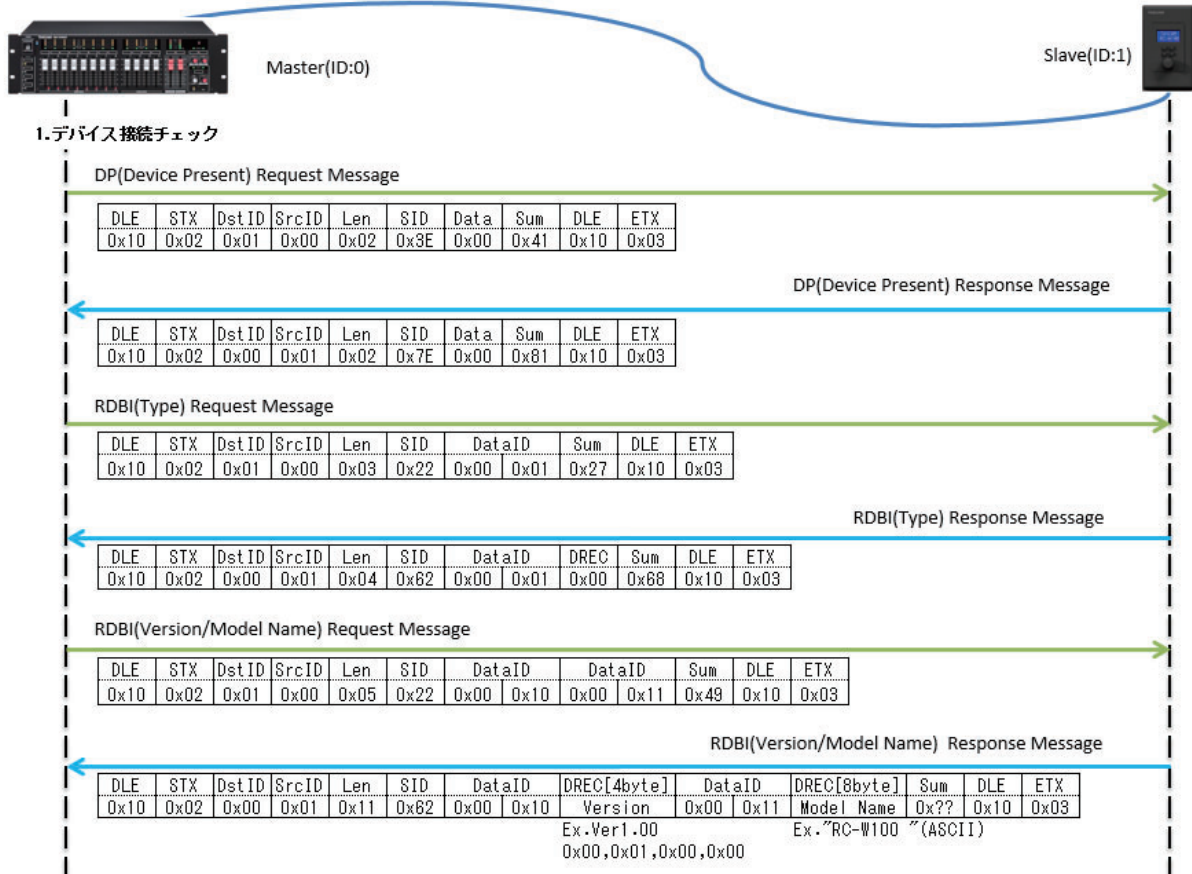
Master(ID:0)

Slave(ID:1)

1.デバイス接続チェック

DP(Device Present) Request Message

| DLE | STX | DstID | SrcID | Len | SID | Data | Sum | DLE | ETX |
|---|---|---|---|---|---|---|---|---|---|
| 0x10 | 0x02 | 0x01 | 0x00 | 0x02 | 0x3E | 0x00 | 0x41 | 0x10 | 0x03 |

DP(Device Present) Response Message

| DLE | STX | DstID | SrcID | Len | SID | Data | Sum | DLE | ETX |
|---|---|---|---|---|---|---|---|---|---|
| 0x10 | 0x02 | 0x00 | 0x01 | 0x02 | 0x7E | 0x00 | 0x81 | 0x10 | 0x03 |

RDBI(Type) Request Message

| DLE | STX | DstID | SrcID | Len | SID | DataID | | Sum | DLE | ETX |
|---|---|---|---|---|---|---|---|---|---|---|
| 0x10 | 0x02 | 0x01 | 0x00 | 0x03 | 0x22 | 0x00 | 0x01 | 0x27 | 0x10 | 0x03 |

RDBI(Type) Response Message

| DLE | STX | DstID | SrcID | Len | SID | DataID | | DREC | Sum | DLE | ETX |
|---|---|---|---|---|---|---|---|---|---|---|---|
| 0x10 | 0x02 | 0x00 | 0x01 | 0x04 | 0x62 | 0x00 | 0x01 | 0x00 | 0x68 | 0x10 | 0x03 |

RDBI(Version/Model Name) Request Message

| DLE | STX | DstID | SrcID | Len | SID | DataID | | DataID | | Sum | DLE | ETX |
|---|---|---|---|---|---|---|---|---|---|---|---|---|
| 0x10 | 0x02 | 0x01 | 0x00 | 0x05 | 0x22 | 0x00 | 0x10 | 0x00 | 0x11 | 0x49 | 0x10 | 0x03 |

RDBI(Version/Model Name) Response Message

| DLE | STX | DstID | SrcID | Len | SID | DataID | | DREC[4byte] | DataID | | DREC[8byte] | Sum | DLE | ETX |
|---|---|---|---|---|---|---|---|---|---|---|---|---|---|---|
| 0x10 | 0x02 | 0x00 | 0x01 | 0x11 | 0x62 | 0x00 | 0x10 | Version | 0x00 | 0x11 | Model Name | 0x?? | 0x10 | 0x03 |

Ex.Ver1.00
0x00,0x01,0x00,0x00

Ex."RC-W100 "(ASCII)